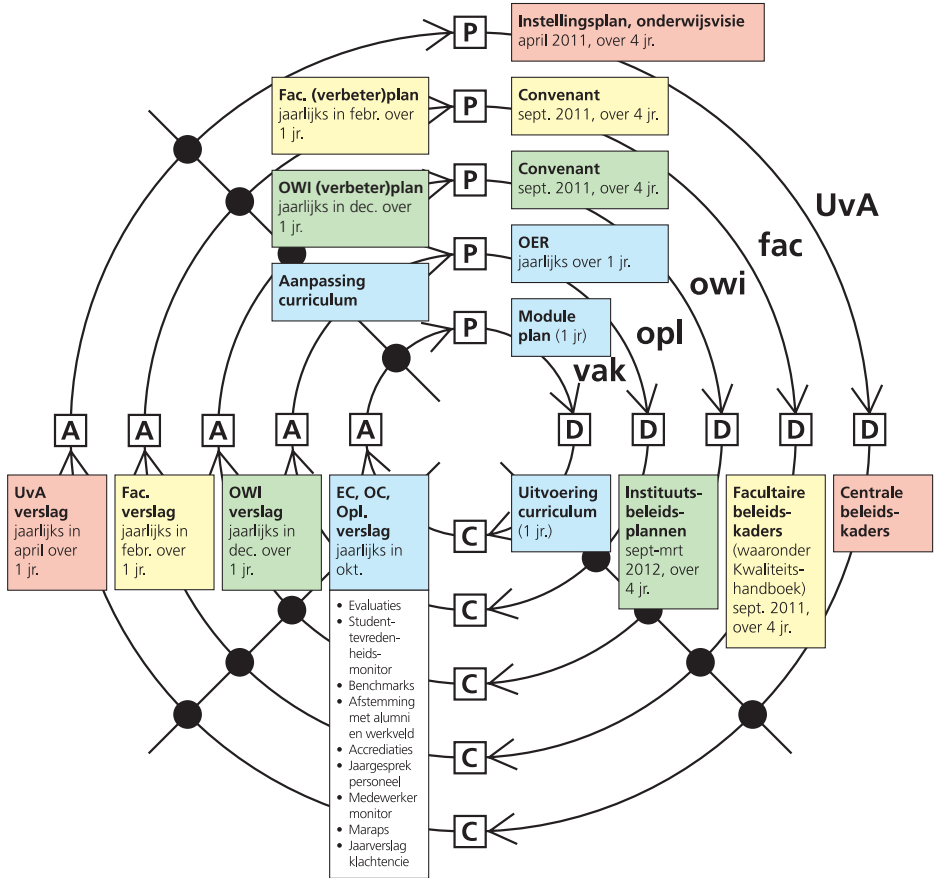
P
Instellingsplan, onderwijsvisie
april 2011, over 4 jr.

Fac. (verbeter)plan
jaarlijks in febr. over 1 jr.

P
Convenant
sept. 2011, over 4 jr.

OWI (verbeter)plan
jaarlijks in dec. over 1 jr.

P
Convenant
sept. 2011, over 4 jr.

UvA

fac

P
OER
jaarlijks over 1 jr.

Aanpassing curriculum

owi

P
Module plan (1 jr)

opl

vak

A A A A A D D D D D

UvA verslag
jaarlijks in april over 1 jr.

Fac. verslag
jaarlijks in febr. over 1 jr.

OWI verslag
jaarlijks in dec. over 1 jr.

EC, OC, Opl. verslag
jaarlijks in okt.

Uitvoering curriculum
(1 jr.)

Instituuts-beleids-plannen
sept-mrt 2012, over 4 jr.

Facultaire beleids-kaders
(waaronder Kwaliteits-handboek)
sept. 2011, over 4 jr.

Centrale beleids-kaders

C

- Evaluaties
- Student-tevreden-heids-monitor
- Benchmarks
- Afstemming met alumni en werkveld
- Accrediaties
- Jaargesprek personeel
- Medewerker monitor
- Maraps
- Jaarverslag klachtencie

C
C
C
C